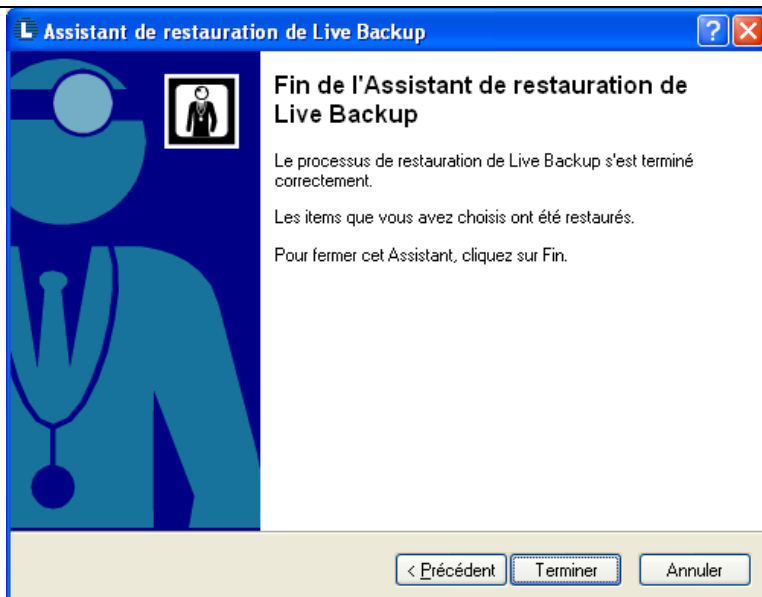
Assistant de restauration de Live Backup

Fin de l'Assistant de restauration de Live Backup

Le processus de restauration de Live Backup s'est terminé correctement.

Les items que vous avez choisis ont été restaurés.

Pour fermer cet Assistant, cliquez sur Fin.

< Précédent | Terminer | Annuler